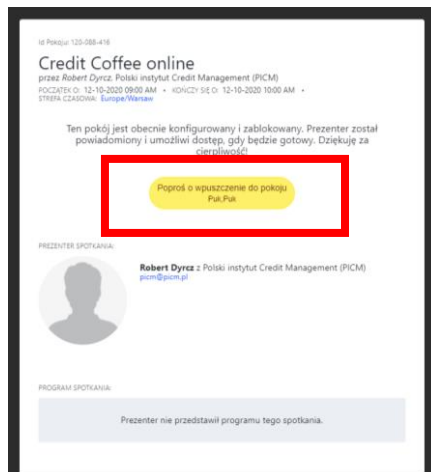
Id Pokoju: 120-088-416

Credit Coffee online

przez Robert Dyrcz. Polski instytut Credit Management (PICM)

POCZĄTEK O: 12-10-2020 09:00 AM • KOŃCZY SIĘ O: 12-10-2020 10:00 AM •

STREFA CZASOWA: Europe/Warsaw

Ten pokój jest obecnie konfigurowany i zablokowany. Prezenter został powiadomiony i umożliwi dostęp, gdy będzie gotowy. Dziękuję za cierpliwość!

Poproś o wpuszczenie do pokoju
Puk,Puk

PREZENTER SPOTKANIA:

Robert Dyrcz z Polski instytut Credit Management (PICM)
picm@picm.pl

PROGRAM SPOTKANIA:

Prezenter nie przedstawił programu tego spotkania.